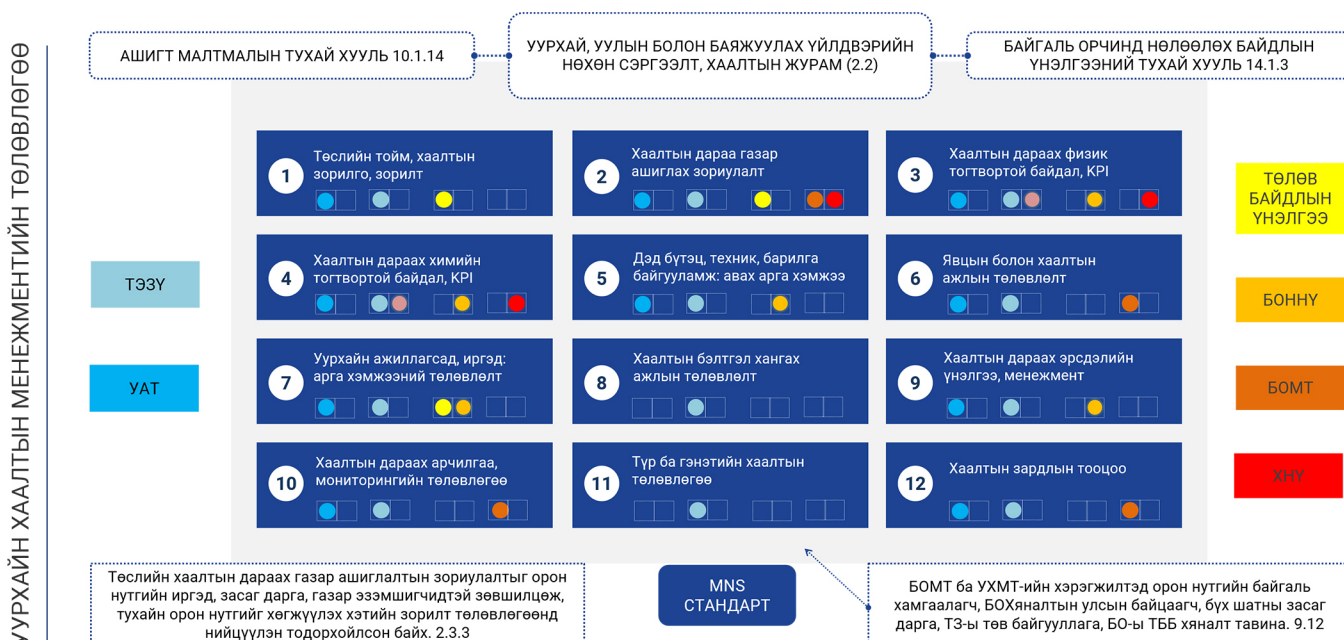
УУРХАЙН ХААЛТЫН МЕНЕЖМЕНТИЙН ТӨЛӨВЛӨГӨӨ

АШИГТ МАЛТМАЛЫН ТУХАЙ ХУУЛЬ 10.1.14

УУРХАЙ, УУЛЫН БОЛОН БАЯЖУУЛАХ ҮЙЛДВЭРИЙН НӨХӨН СЭРГЭЭЛТ, ХААЛТЫН ЖУРАМ (2.2)

БАЙГАЛЬ ОРЧИНД НӨЛӨӨЛӨХ БАЙДЛЫН ҮНЭЛГЭЭНИЙ ТУХАЙ ХУУЛЬ 14.1.3

1 Төслийн тойм, хаалтын зорилго, зорилт

2 Хаалтын дараа газар ашиглах зориулалт

3 Хаалтын дараах физик тогтвортой байдал, KPI

4 Хаалтын дараах химийн тогтвортой байдал, KPI

5 Дэд бүтэц, техник, барилга байгууламж: авах арга хэмжээ

6 Явцын болон хаалтын ажлын төлөвлөлт

7 Уурхайн ажиллагсад, иргэд: арга хэмжээний төлөвлөлт

8 Хаалтын бэлтгэл хангах ажлын төлөвлөлт

9 Хаалтын дараах эрсдэлийн үнэлгээ, менежмент

10 Хаалтын дараах арчилгаа, мониторингийн төлөвлөгөө

11 Түр ба гэнэтийн хаалтын төлөвлөгөө

12 Хаалтын зардлын тооцоо

ТЭЗҮ

УАТ

ТӨЛӨВ БАЙДЛЫН ҮНЭЛГЭЭ

БОННҮ

БОМТ

ХНҮ

Төслийн хаалтын дараах газар ашиглалтын зориулалтыг орон нутгийн иргэд, засаг дарга, газар эзэмшигчидтэй зөвшилцөж, тухайн орон нутгийг хөгжүүлэх хэтийн зорилт төлөвлөгөөнд нийцүүлэн тодорхойлсон байх. 2.3.3

MNS СТАНДАРТ

БОМТ ба УХМТ-ийн хэрэгжилтэд орон нутгийн байгаль хамгаалагч, БОХяналтын улсын байцаагч, бүх шатны засаг дарга, ТЗ-ы төв байгууллага, БО-ы ТББ хяналт тавина. 9.12